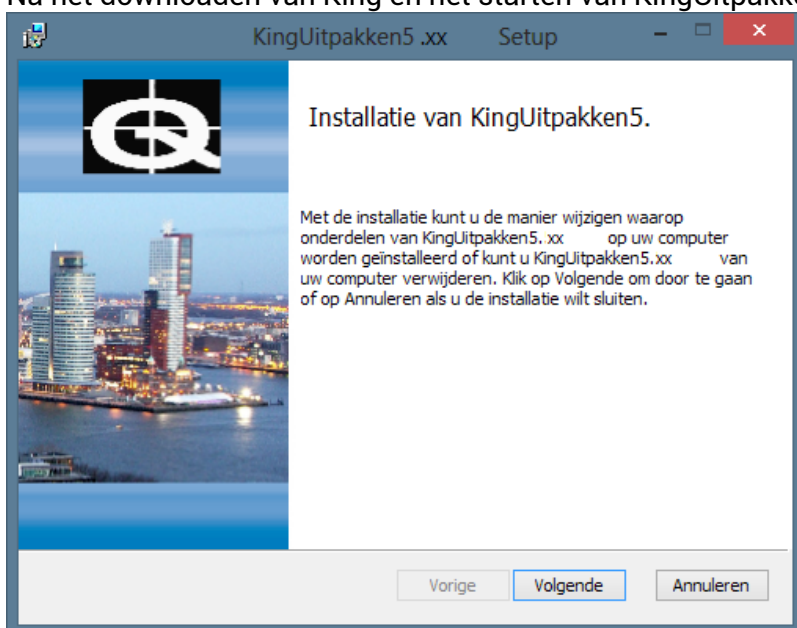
Na het downloaden van King en het starten van KingUitpakk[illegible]

KingUitpakken5 .xx Setup

Installatie van KingUitpakken5.

Met de installatie kunt u de manier wijzigen waarop onderdelen van KingUitpakken5. xx op uw computer worden geïnstalleerd of kunt u KingUitpakken5.xx van uw computer verwijderen. Klik op Volgende om door te gaan of op Annuleren als u de installatie wilt sluiten.

Vorige Volgende Annuleren